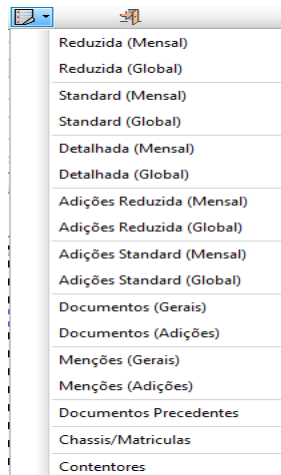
Reduzida (Mensal)
Reduzida (Global)
Standard (Mensal)
Standard (Global)
Detalhada (Mensal)
Detalhada (Global)
Adições Reduzida (Mensal)
Adições Reduzida (Global)
Adições Standard (Mensal)
Adições Standard (Global)
Documentos (Gerais)
Documentos (Adições)
Menções (Gerais)
Menções (Adições)
Documentos Precedentes
Chassis/Matriculas
Contentores